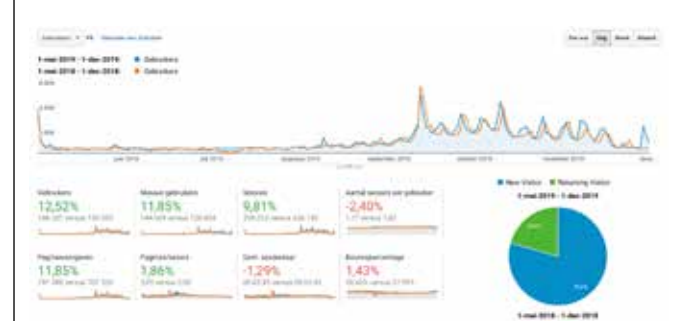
Gebruikers ▼ VS. Selecteer een statistiek

Per uur Dag Week Maand

1 mei 2019 - 1 dec 2019: ● Gebruikers
1 mei 2018 - 1 dec 2018: ● Gebruikers

juni 2019 juli 2019 augustus 2019 september 2019 oktober 2019 november 2019

Gebruikers
12,52%
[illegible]

Nieuwe gebruikers
11,85%
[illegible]

Sessies
9,81%
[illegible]

Aantal sessies per gebruiker
-2,40%
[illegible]

Paginaweergaven
11,85%
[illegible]

Pagina's/sessie
1,86%
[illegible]

Gem. sessieduur
-1,29%
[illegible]

Bouncepercentage
1,43%
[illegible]

● New Visitor ● Returning Visitor

1 mei 2019 - 1 dec 2019

1 mei 2018 - 1 dec 2018